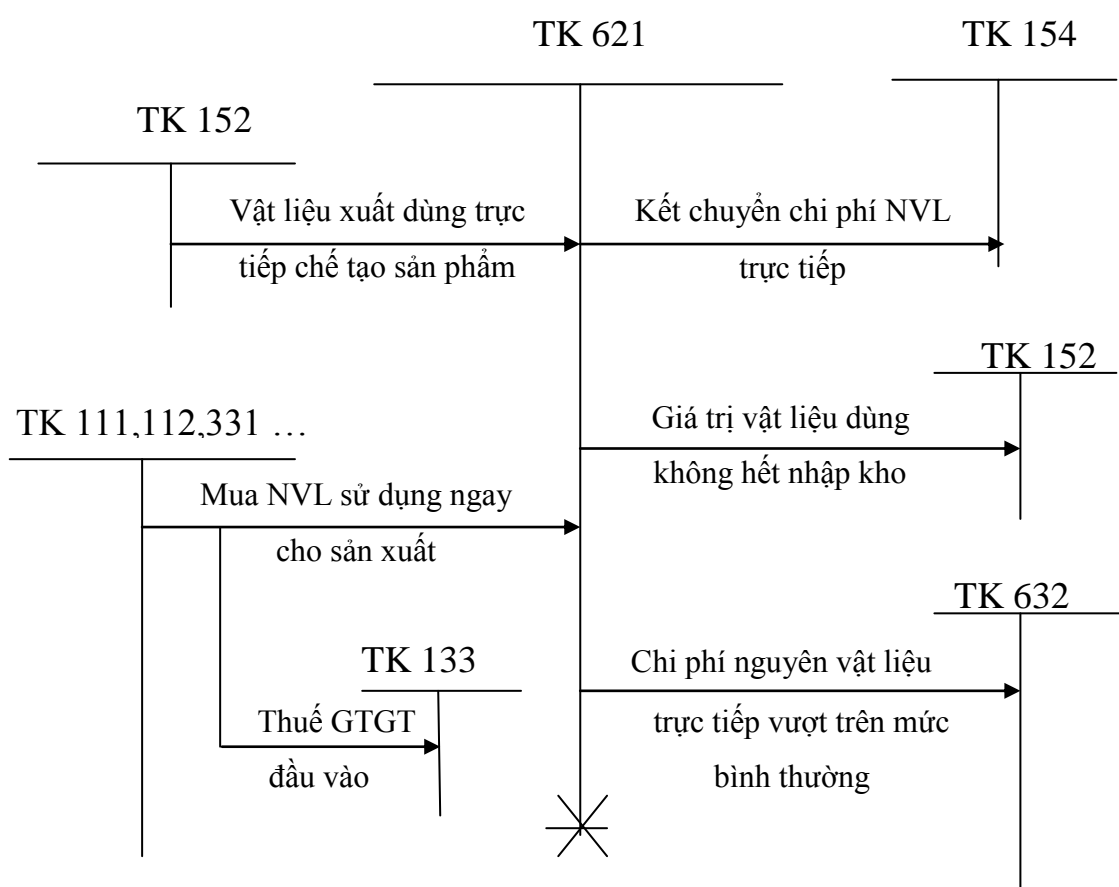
TK 621

TK 154

TK 152

Vật liệu xuất dùng trực tiếp chế tạo sản phẩm

Kết chuyển chi phí NVL trực tiếp

TK 152

TK 111,112,331 …

Giá trị vật liệu dùng không hết nhập kho

Mua NVL sử dụng ngay cho sản xuất

TK 632

TK 133

Chi phí nguyên vật liệu trực tiếp vượt trên mức bình thường

Thuế GTGT đầu vào